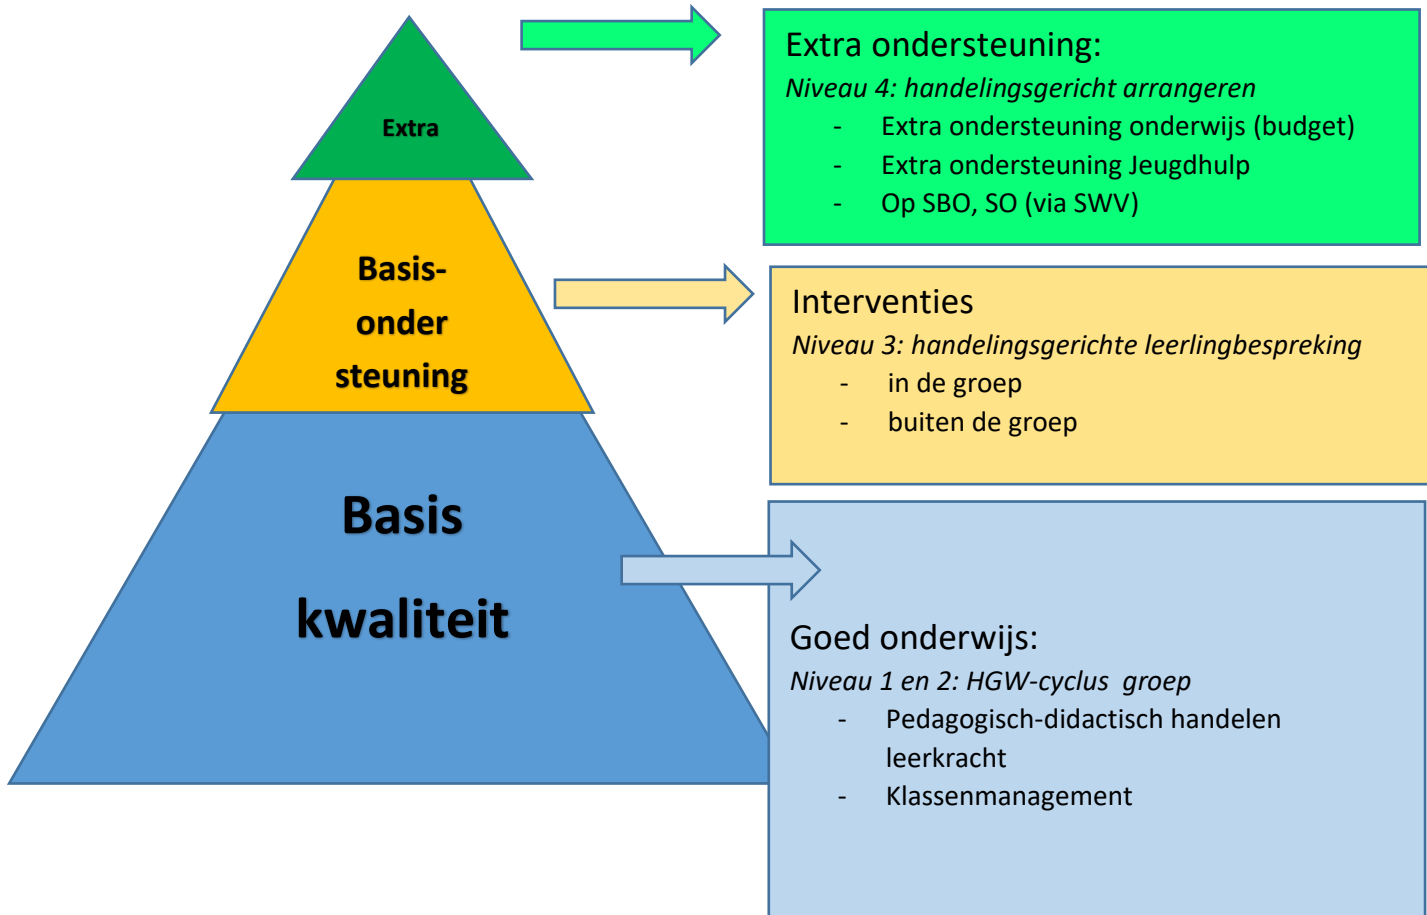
Extra

Basis-
onder
steuning

Basis
kwaliteit

Extra ondersteuning:
*Niveau 4: handelingsgericht arrangeren*
- Extra ondersteuning onderwijs (budget)
- Extra ondersteuning Jeugdhulp
- Op SBO, SO (via SWV)

Interventies
*Niveau 3: handelingsgerichte leerlingbespreking*
- in de groep
- buiten de groep

Goed onderwijs:
*Niveau 1 en 2: HGW-cyclus groep*
- Pedagogisch-didactisch handelen leerkracht
- Klassenmanagement